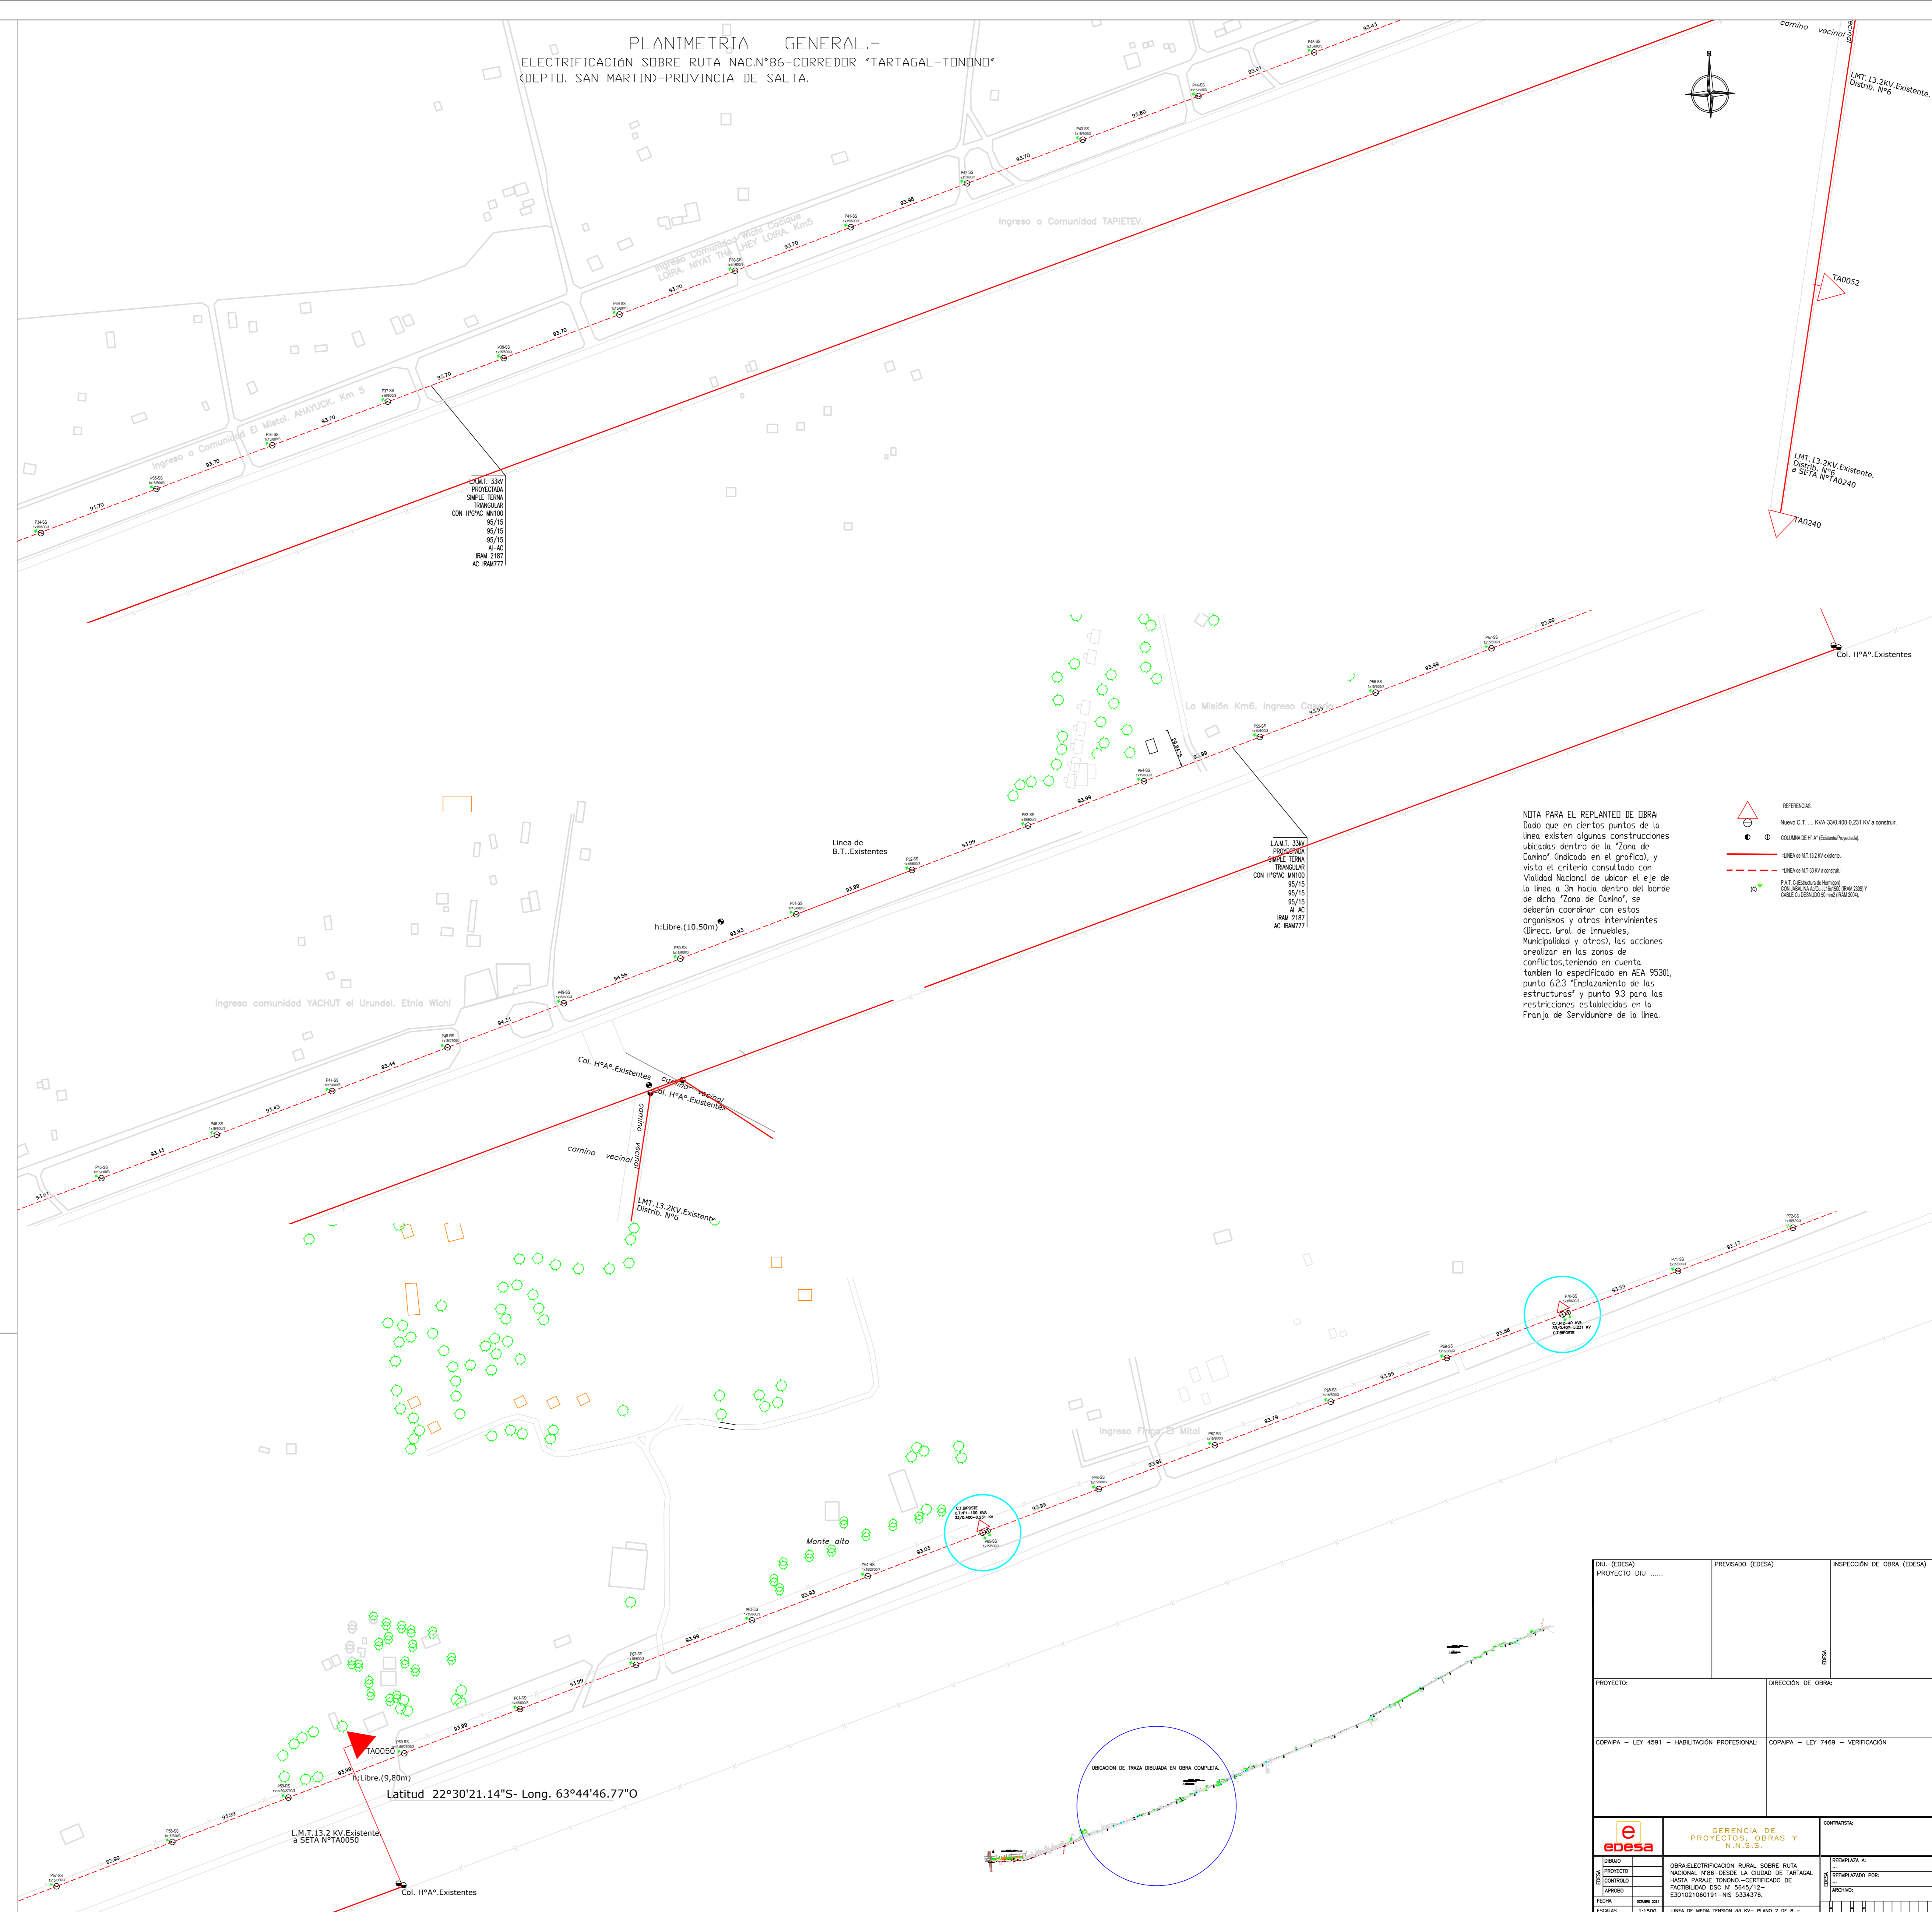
PLANIMETRIA GENERAL.-
ELECTRIFICACIÓN SOBRE RUTA NAC.N°86-CORREDOR "TARTAGAL-TONONO" (DEPTO. SAN MARTIN)-PROVINCIA DE SALTA.

camino vecinal

LMT.13.2KV.Existente. Distrib. N°6

Ingreso a Comunidad TAPIETEV.

Ingreso Comunidad Wichi Cacique LOIRA. NIYAT THA HEY LOIRA. Km5

Ingreso a Comunidad El Mistol. AHAYUCK. Km 5

L.A.M.T. 33kV PROYECTADA SIMPLE TERNA TRIANGULAR CON H°A°AC MN100 95/15 95/15 95/15 Al-AC IRAM 2187 AC IRAM777

TA0052

LMT.13.2KV.Existente. Distrib. N°6 a SETA N°TA0240

TA0240

Col. H°A°.Existentes

La Misión Km6. Ingreso Comunidad

Linea de B.T..Existentes

h:Libre.(10.50m)

L.A.M.T. 33kV PROYECTADA SIMPLE TERNA TRIANGULAR CON H°A°AC MN100 95/15 95/15 95/15 Al-AC IRAM 2187 AC IRAM777

NOTA PARA EL REPLANTEO DE OBRA: Dado que en ciertos puntos de la linea existen algunas construcciones ubicadas dentro de la "Zona de Camino" (indicada en el grafico), y visto el criterio consultado con Vialidad Nacional de ubicar el eje de la linea a 3m hacia dentro del borde de dicha "Zona de Camino", se deberán coordinar con estos organismos y otros intervinientes (Direcc. Gral. de Inmuebles, Municipalidad y otros), las acciones arealizar en las zonas de conflictos,teniendo en cuenta tambien lo especificado en AEA 95301, punto 6.2.3 "Emplazamiento de las estructuras" y punto 9.3 para las restricciones establecidas en la Franja de Servidumbre de la linea.

REFERENCIAS:
Nuevo C.T. ... KVA-33/0,400-0,231 KV a construir.
COLUMNA DE H°.A° (Existente/Proyectada).
<LINEA de M.T.13.2 KV existente.-
<LINEA de M.T-33 KV a construir.-
P.A.T. C/Estructura de Hormigon CON JABALINA Ac/Cu J/19x1500 (IRAM 2309) Y CABLE Cu DESNUDO 50 mm2 (IRAM 2004).

Ingreso comunidad YACHUT el Urundel. Etnia Wichi

Col. H°A°.Existentes
camino vecinal
Col. H°A°.Existentes
camino vecinal
camino vecinal
LMT.13.2KV.Existente. Distrib. N°6

Ingreso Finca El Mitol

Monte alto

TA0050
h:Libre.(9,80m)
Latitud 22°30'21.14"S- Long. 63°44'46.77"O

L.M.T.13.2 KV.Existente a SETA N°TA0050

Col. H°A°.Existentes

UBICACION DE TRAZA DIBUJADA EN OBRA COMPLETA.

DIU. (EDESA) PROYECTO DIU ......
PREVISADO (EDESA)
INSPECCIÓN DE OBRA (EDESA)
EDESA
PROYECTO:
DIRECCIÓN DE OBRA:
COPAIPA – LEY 4591 – HABILITACIÓN PROFESIONAL:
COPAIPA – LEY 7469 – VERIFICACIÓN
edesa
GERENCIA DE PROYECTOS, OBRAS Y N.N.S.S.
CONTRATISTA:
DIBUJO
PROYECTO
CONTROLO
APROBO
FECHA OCTUBRE 2021
ESCALAS 1:1500
OBRA:ELECTRIFICACION RURAL SOBRE RUTA NACIONAL N°86-DESDE LA CIUDAD DE TARTAGAL HASTA PARAJE TONONO.-CERTIFICADO DE FACTIBILIDAD DSC N° 5645/12-E301021060191-NIS 5334376.
LINEA DE MEDIA TENSION 33 KV: PLANO 2 DE 8
REEMPLAZA A:
REEMPLAZADO POR:
ARCHIVO: